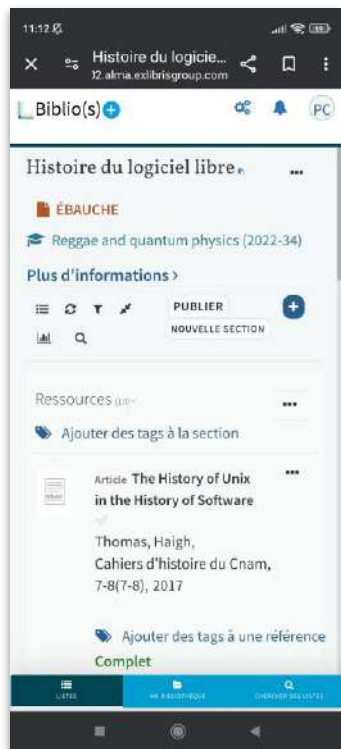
11:12

Histoire du logiciel...
l2.alma.exlibrisgroup.com

Biblio(s)

PC

Histoire du logiciel libre

...

ÉBAUCHE

Reggae and quantum physics (2022-34)

Plus d'informations >

PUBLIER

NOUVELLE SECTION

Ressources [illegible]

...

Ajouter des tags à la section

Article The History of Unix in the History of Software

...

Thomas, Haigh, Cahiers d'histoire du Cnam, 7-8(7-8), 2017

Ajouter des tags à une référence

Complet

LISTES

MA BIBLIOTHÈQUE

CHERCHER DES LISTES